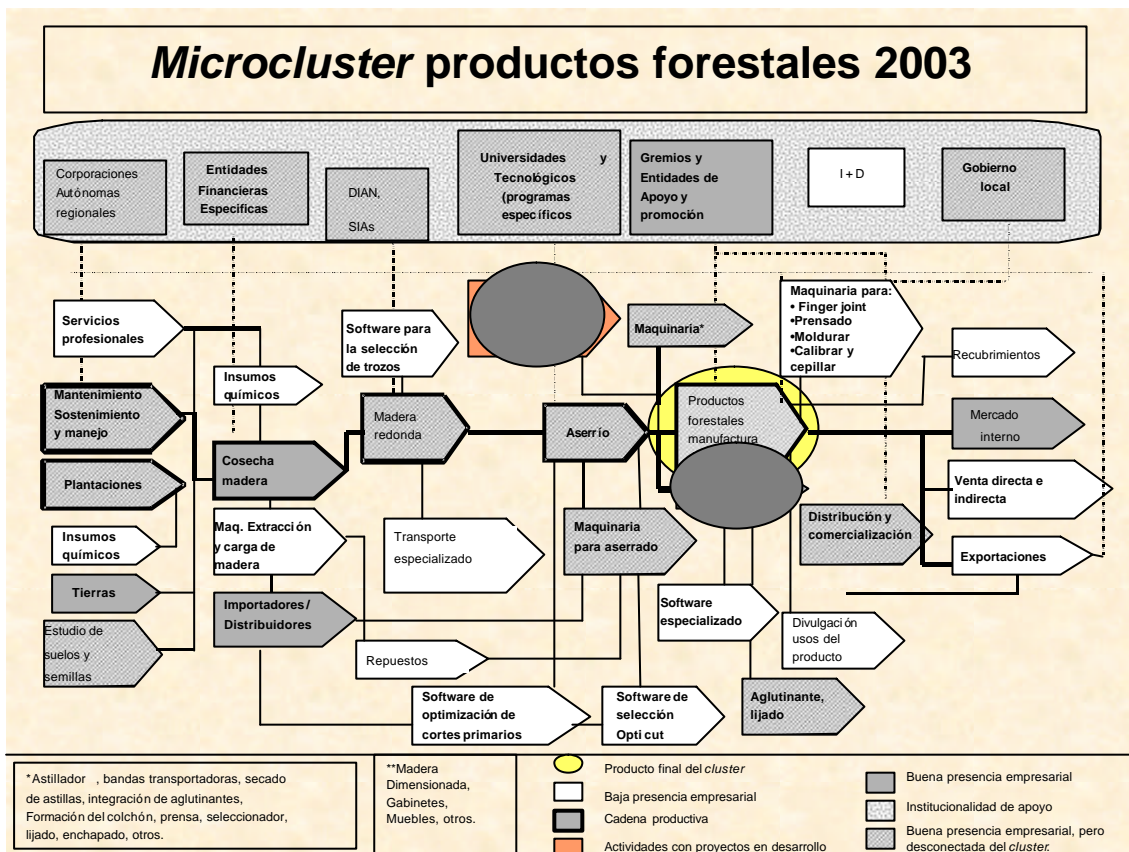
*Microcluster* productos forestales 2003

Corporaciones Autónomas regionales

Entidades Financieras Específicas

DIAN, SIAs

Universidades y Tecnológicos (programas específicos

Gremios y Entidades de Apoyo y promoción

I + D

Gobierno local

Servicios profesionales

Software para la selección de trozos

Maquinaria*

Maquinaria para:
• Finger joint
•Prensado
•Moldurar
•Calibrar y cepillar

Recubrimientos

Mantenimiento Sostenimiento y manejo

Insumos químicos

Madera redonda

Aserrío

Productos forestales manufactura

Mercado interno

Plantaciones

Cosecha madera

Venta directa e indirecta

Insumos químicos

Maq. Extracción y carga de madera

Transporte especializado

Maquinaria para aserrado

Distribución y comercialización

Exportaciones

Tierras

Importadores / Distribuidores

Software especializado

Divulgación usos del producto

Estudio de suelos y semillas

Repuestos

Aglutinante, lijado

Software de optimización de cortes primarios

Software de selección Opti cut

*Astillador , bandas transportadoras, secado de astillas, integración de aglutinantes, Formación del colchón, prensa, seleccionador, lijado, enchapado, otros.

**Madera Dimensionada, Gabinetes, Muebles, otros.

Producto final del *cluster*

Baja presencia empresarial

Cadena productiva

Actividades con proyectos en desarrollo

Buena presencia empresarial

Institucionalidad de apoyo

Buena presencia empresarial, pero desconectada del *cluster*.